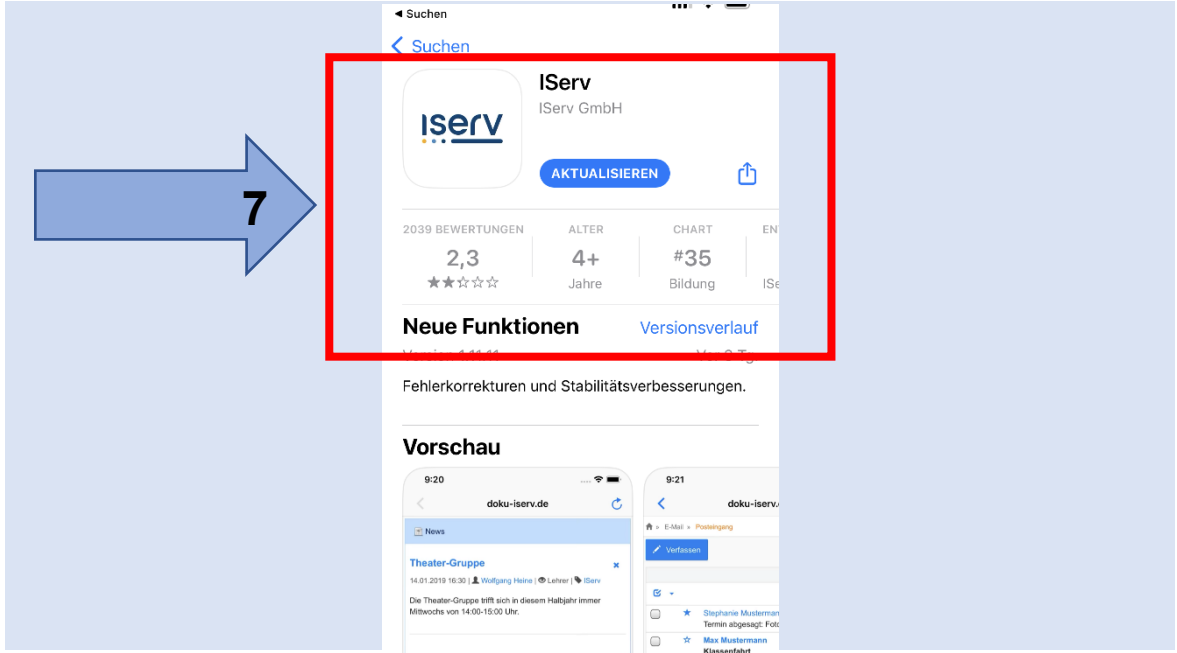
7

◀ Suchen

< Suchen

iserv

IServ

IServ GmbH

AKTUALISIEREN

2039 BEWERTUNGEN
2,3
★★☆☆☆

ALTER
4+
Jahre

CHART
#35
Bildung

EN
ISe

Neue Funktionen

Versionsverlauf

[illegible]

Fehlerkorrekturen und Stabilitätsverbesserungen.

Vorschau

9:20

doku-iserv.de

News

Theater-Gruppe

14.01.2019 16:30 | Wolfgang Heine | Lehrer | IServ

Die Theater-Gruppe trifft sich in diesem Halbjahr immer Mittwochs von 14:00-15:00 Uhr.

9:21

doku-iserv.

E-Mail » Posteingang

Verfassen

Stephanie Musterman

Termin abgesagt: Foto

Max Mustermann

Klassenfahrt